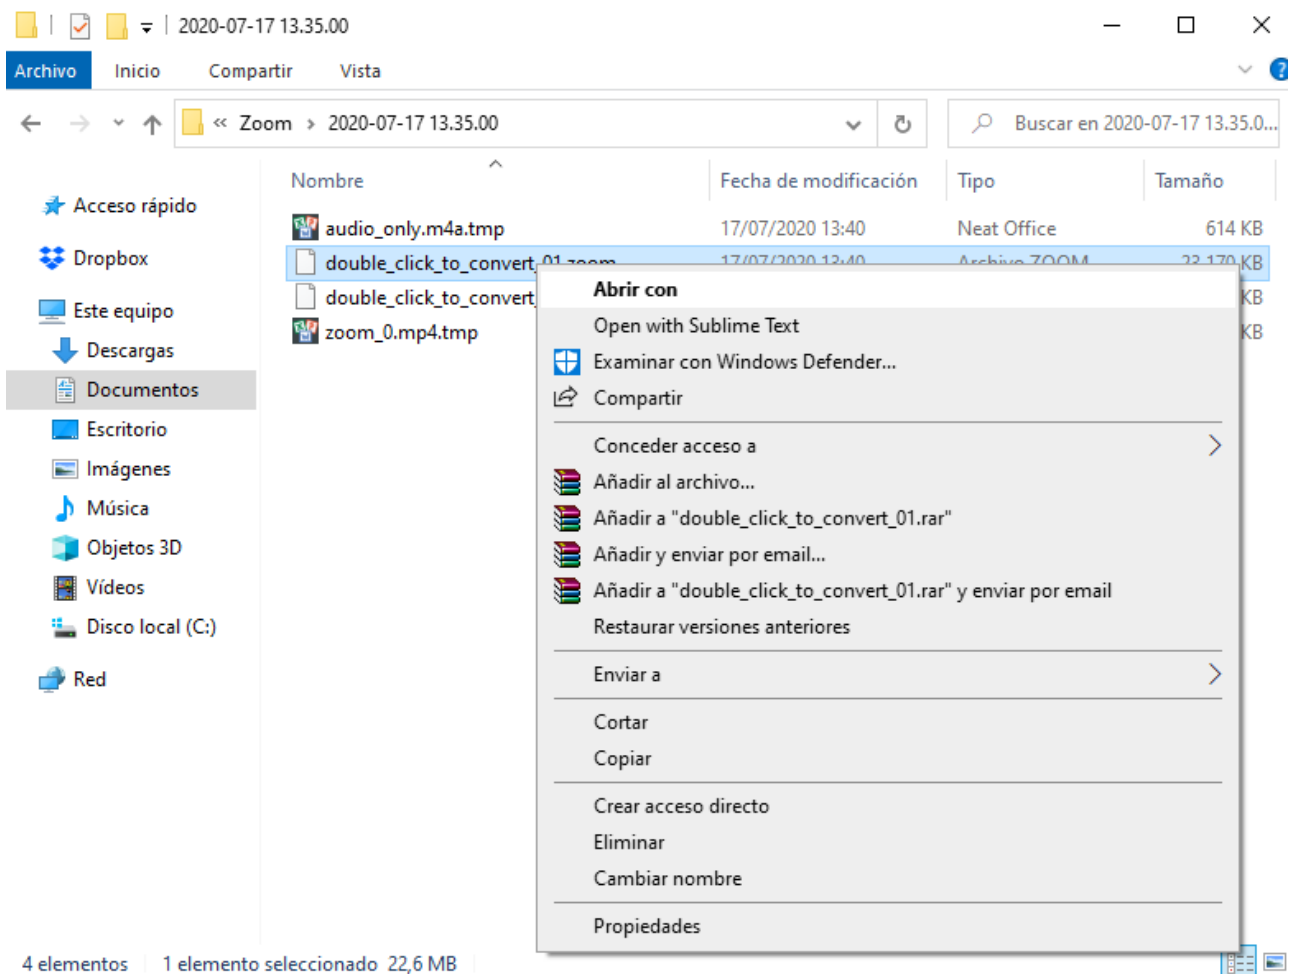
2020-07-17 13.35.00

Archivo Inicio Compartir Vista

« Zoom › 2020-07-17 13.35.00

Buscar en 2020-07-17 13.35.0...

Acceso rápido
Dropbox
Este equipo
Descargas
Documentos
Escritorio
Imágenes
Música
Objetos 3D
Vídeos
Disco local (C:)
Red

| Nombre | Fecha de modificación | Tipo | Tamaño |
|---|---|---|---|
| audio_only.m4a.tmp | 17/07/2020 13:40 | Neat Office | 614 KB |
| double_click_to_convert_01.zoom | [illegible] | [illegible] | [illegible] KB |
| double_click_to_convert | | | KB |
| zoom_0.mp4.tmp | | | KB |

Abrir con
Open with Sublime Text
Examinar con Windows Defender...
Compartir
Conceder acceso a
Añadir al archivo...
Añadir a "double_click_to_convert_01.rar"
Añadir y enviar por email...
Añadir a "double_click_to_convert_01.rar" y enviar por email
Restaurar versiones anteriores
Enviar a
Cortar
Copiar
Crear acceso directo
Eliminar
Cambiar nombre
Propiedades

4 elementos 1 elemento seleccionado 22,6 MB